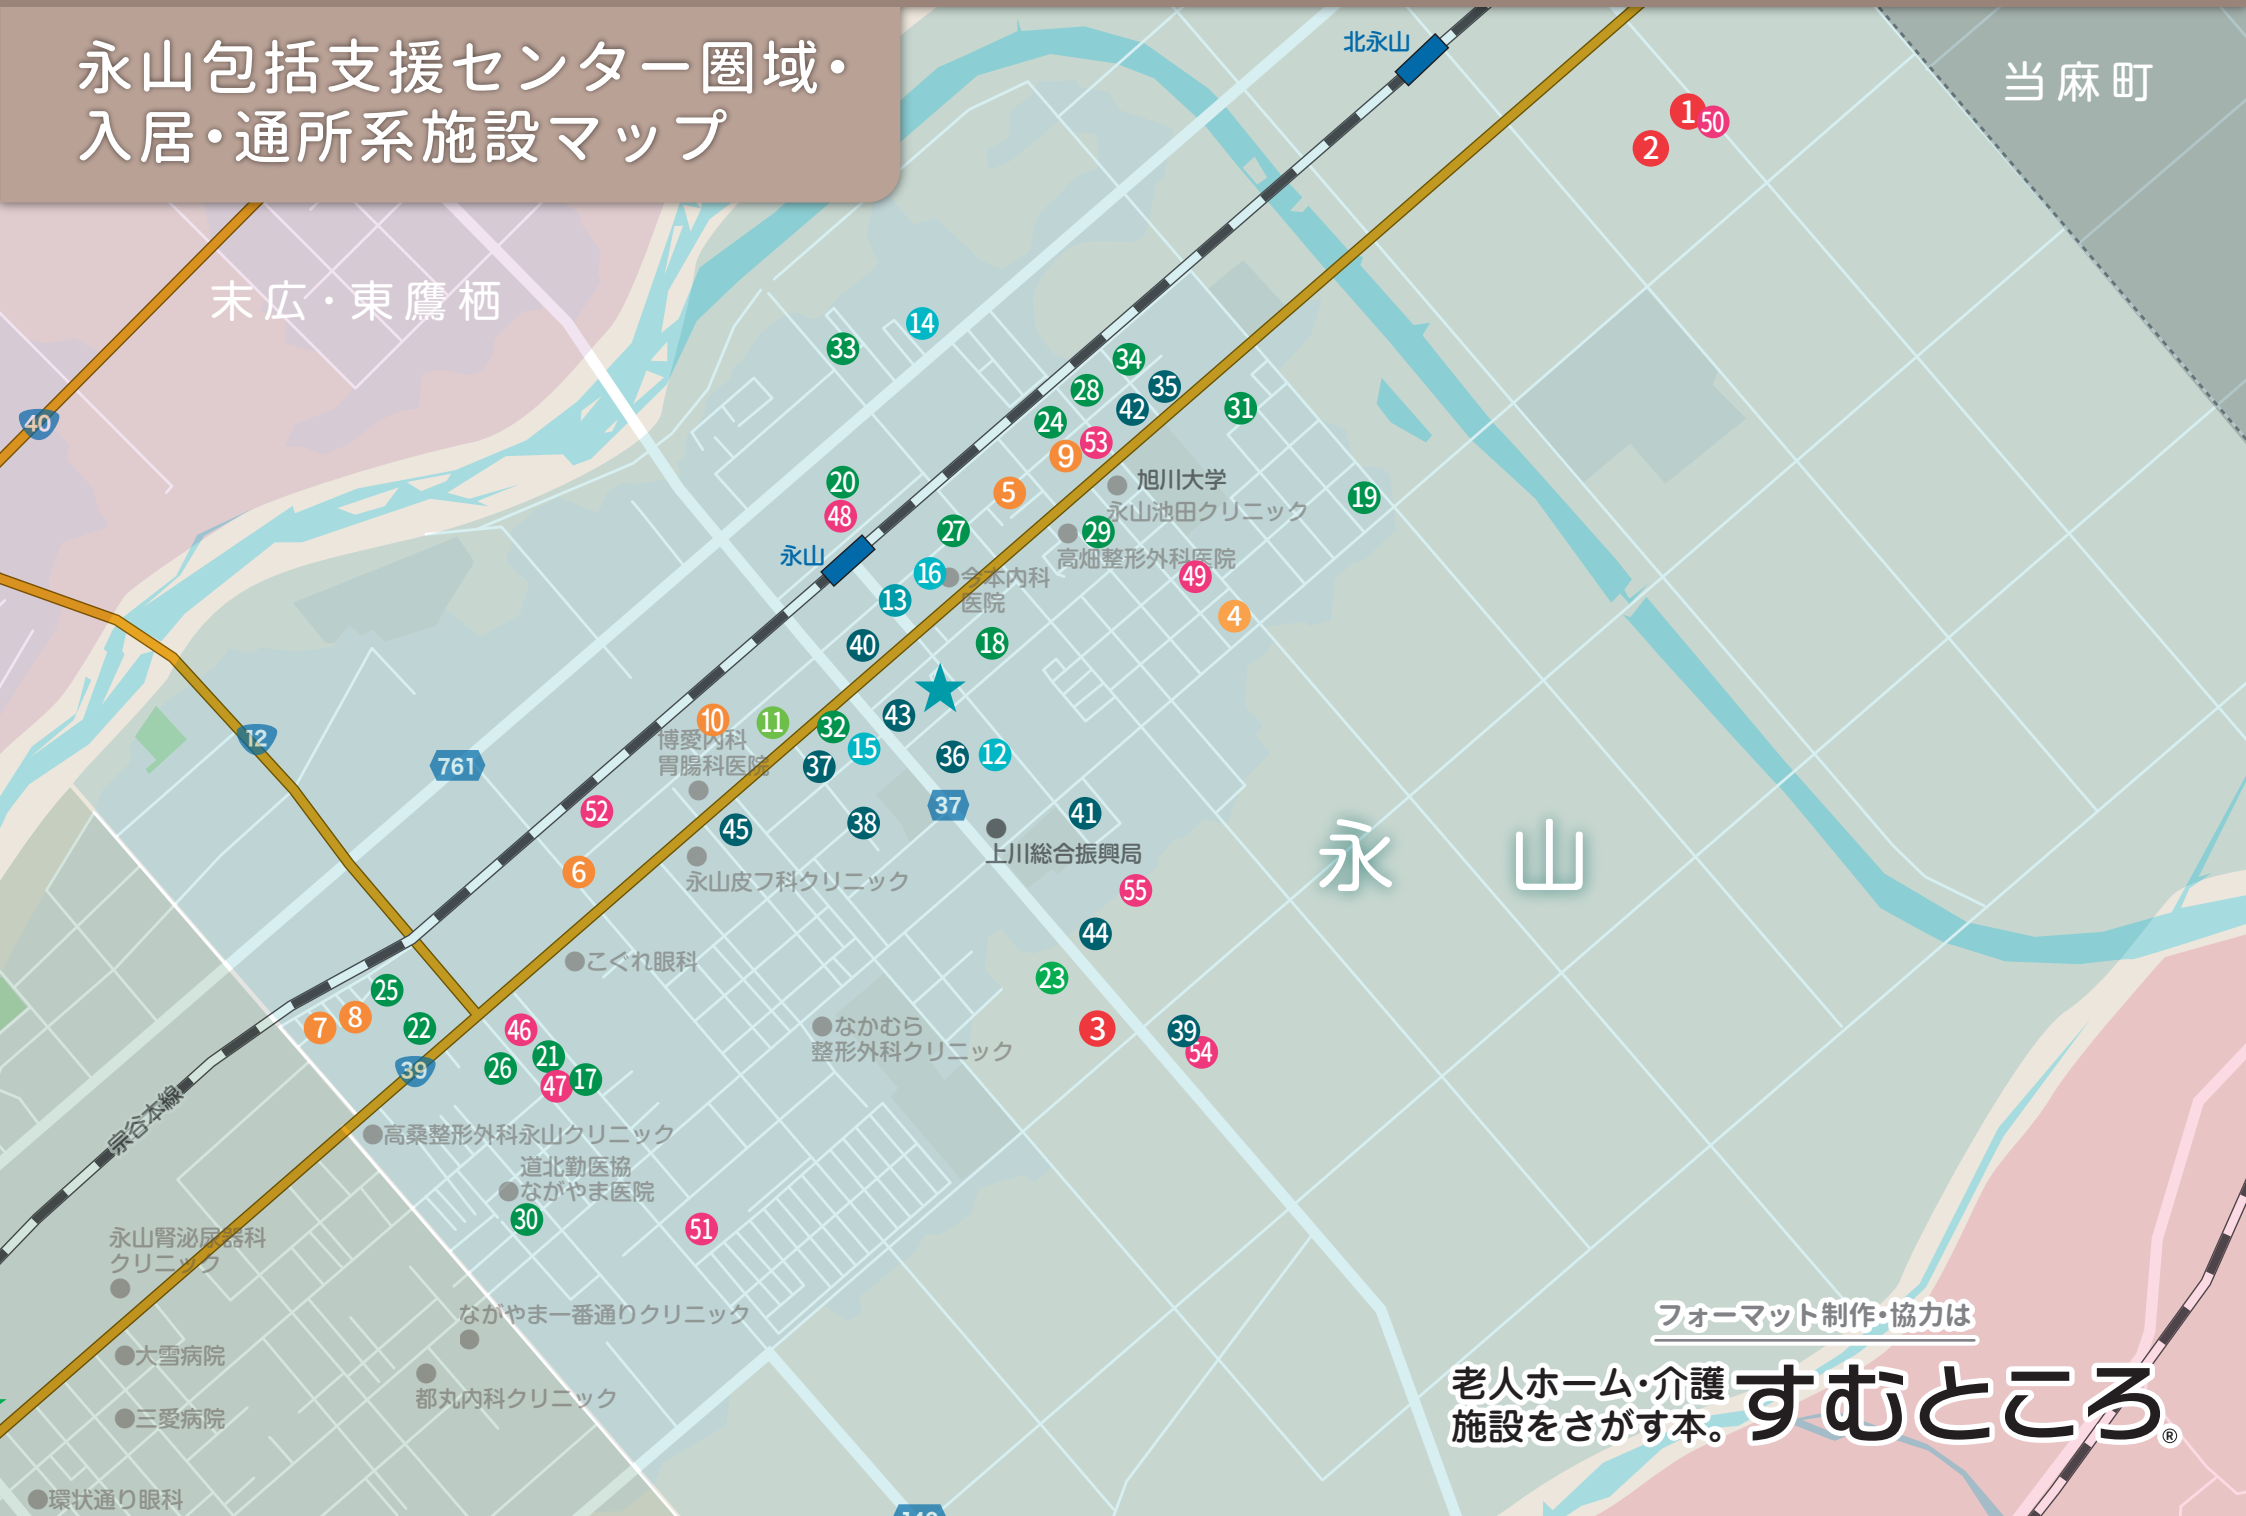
永山包括支援センター圏域・入居・通所系施設マップ

当麻町

末広・東鷹栖

北永山

1 50
2

40

14
33
34
28
35
42
24
31
9 53
旭川大学
永山池田クリニック
5
20
48
27
29
高畑整形外科医院
19
永山
16
今本内科医院
49
13
4
40
18
43
10
11
32
博愛内科胃腸科医院
15
36
12
37
12
761
52
45
38
37
41
上川総合振興局
6
永山皮フ科クリニック
永山
55
44
こぐれ眼科
23
25
7 8
22
46
なかむら整形外科クリニック
3
39
54
21
39
26
47 17
宗谷本線
高桑整形外科永山クリニック
道北勤医協ながやま医院
30
51
永山腎泌尿器科クリニック
ながやま一番通りクリニック
大雪病院
都丸内科クリニック
三愛病院
環状通り眼科

フォーマット制作・協力は
老人ホーム・介護施設をさがす本。すむところ®